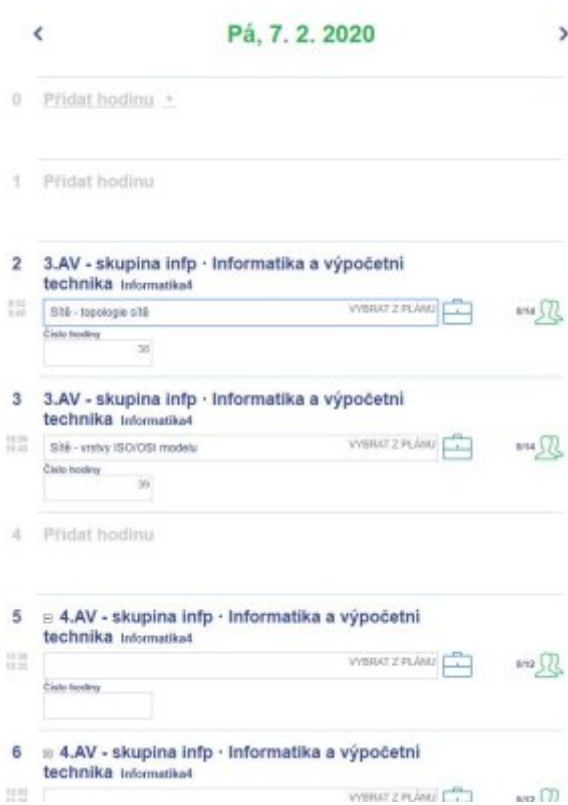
<

Pá, 7. 2. 2020

>

0 Přidat hodinu +

1 Přidat hodinu

2 3.AV - skupina infp · Informatika a výpočetni technika Informatika4

8:55 9:40

Sítě - topologie sítě

VYBRAT Z PLÁNU

8/14

Číslo hodiny

38

3 3.AV - skupina infp · Informatika a výpočetni technika Informatika4

10:00 10:45

Sítě - vrstvy ISO/OSI modelu

VYBRAT Z PLÁNU

8/14

Číslo hodiny

39

4 Přidat hodinu

5 4.AV - skupina infp · Informatika a výpočetni technika Informatika4

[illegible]

VYBRAT Z PLÁNU

8/12

Číslo hodiny

6 4.AV - skupina infp · Informatika a výpočetni technika Informatika4

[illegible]

VYBRAT Z PLÁNU

8/12